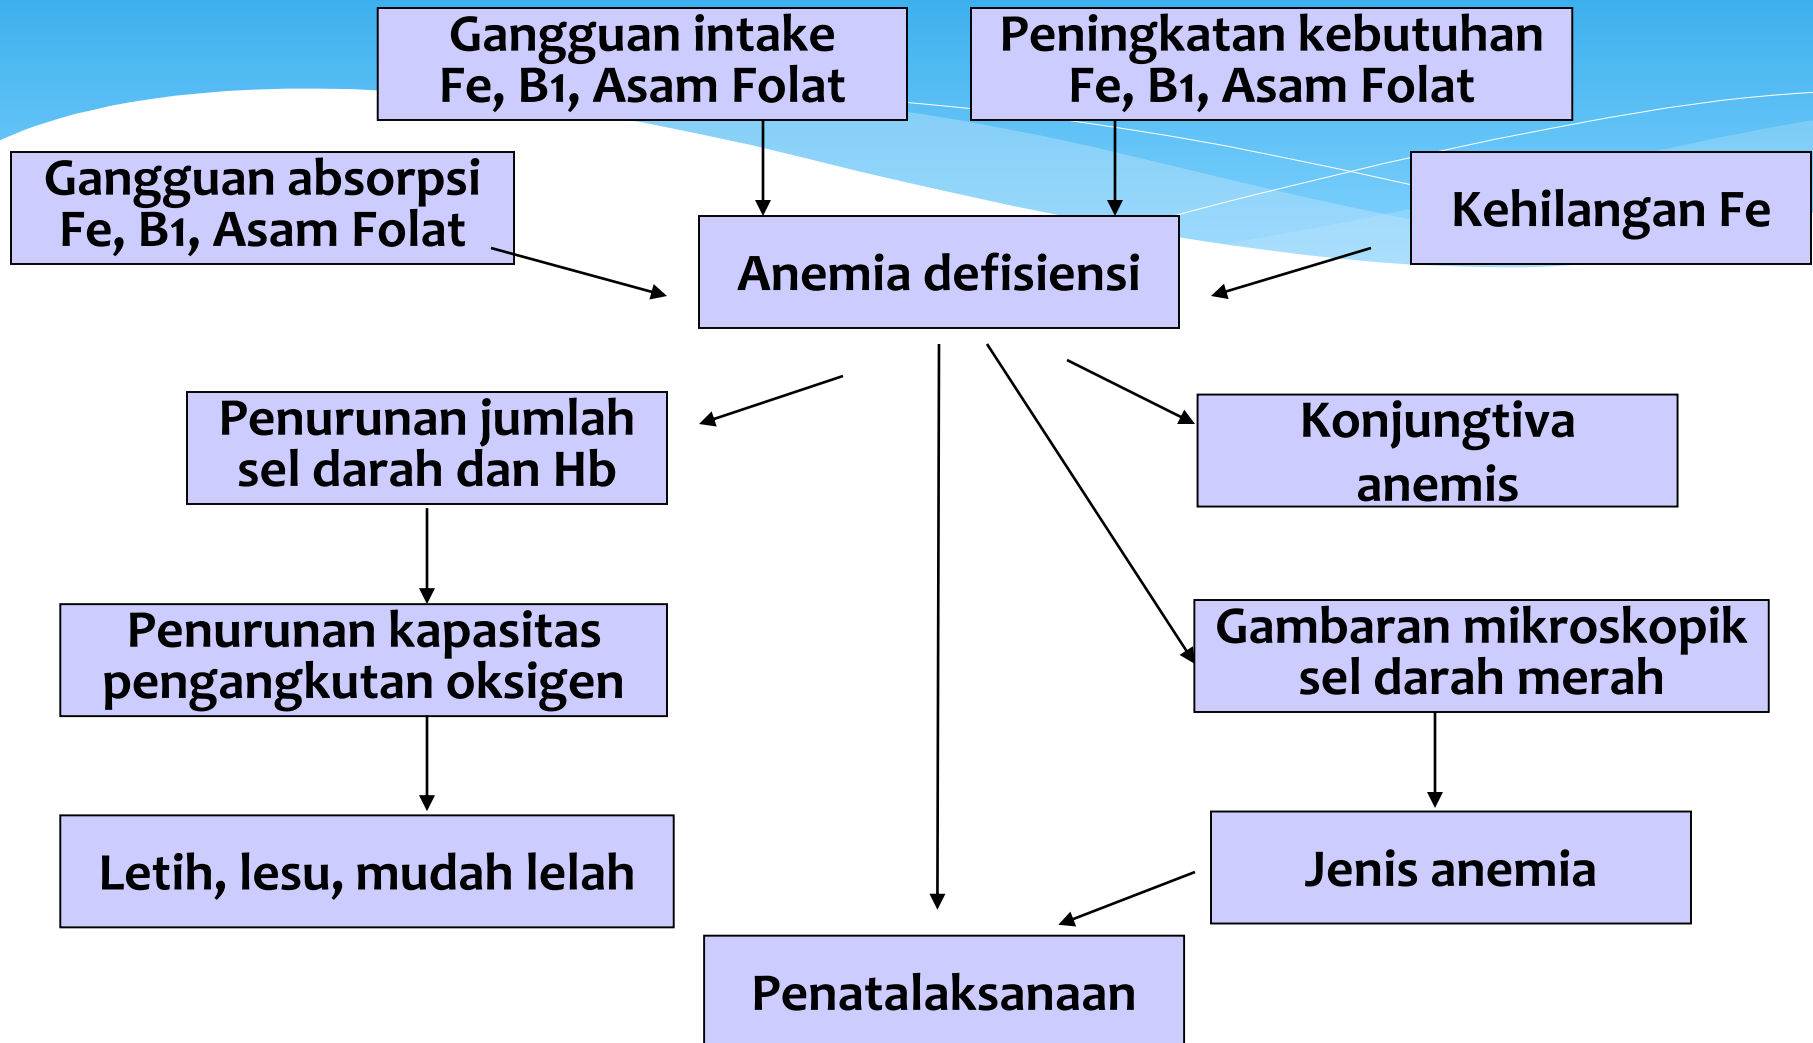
Gangguan intake Fe, B1, Asam Folat

Peningkatan kebutuhan Fe, B1, Asam Folat

Gangguan absorpsi Fe, B1, Asam Folat

Anemia defisiensi

Kehilangan Fe

Penurunan jumlah sel darah dan Hb

Konjungtiva anemis

Penurunan kapasitas pengangkutan oksigen

Gambaran mikroskopik sel darah merah

Letih, lesu, mudah lelah

Jenis anemia

Penatalaksanaan